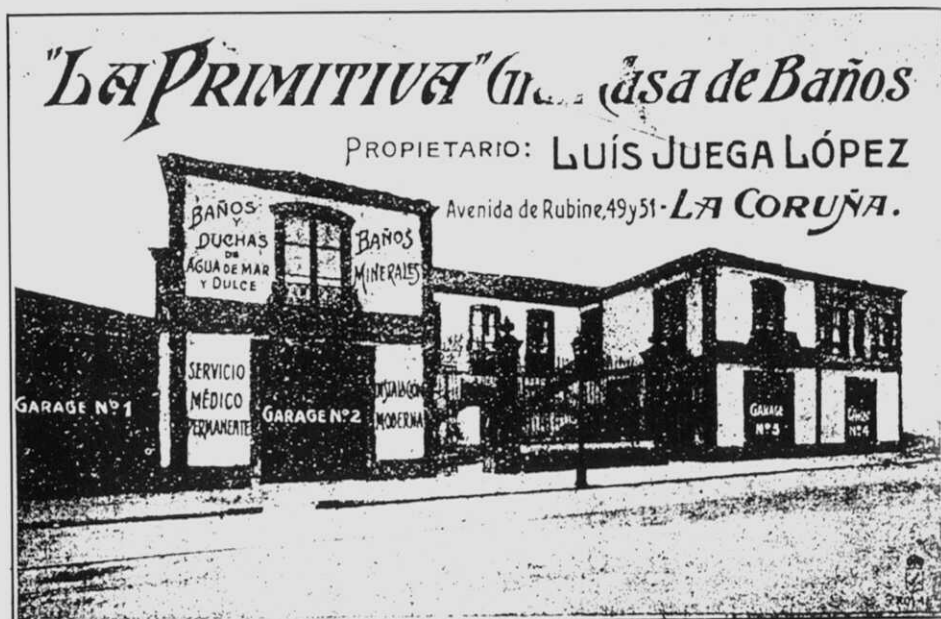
"LA PRIMITIVA" Gr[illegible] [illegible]asa de Baños

PROPIETARIO: LUÍS JUEGA LÓPEZ

Avenida de Rubine, 49 y 51 - LA CORUÑA.

BAÑOS Y DUCHAS DE AGUA DE MAR Y DULCE

BAÑOS MINERALES

SERVICIO MÉDICO PERMANENTE

INSTALACIÓN MODERNA

GARAGE Nº 1

GARAGE Nº 2

GARAGE Nº 3

GARAGE Nº 4